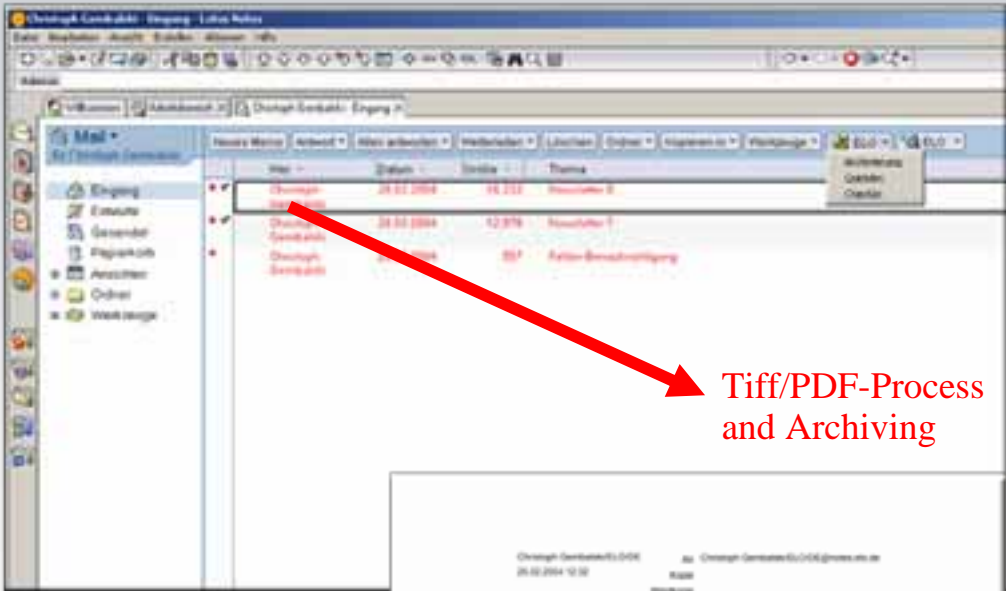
Christoph Gembalski - Eingang - Lotus Notes
Datei Bearbeiten Ansicht Erstellen Aktionen Hilfe
Adresse
Willkommen | Arbeitsbereich | Christoph Gembalski - Eingang
Mail
für Christoph Gembalski
Eingang
Entwürfe
Gesendet
Papierkorb
Ansichten
Ordner
Werkzeuge
Neues Memo | Antwort | Allen antworten | Weiterleiten | Löschen | Ordner | Kopieren in | Werkzeuge | ELO | ELO
Archivierung
Optionen
Checkin
| Wer | Datum | Größe | Thema |
|---|---|---|---|
| Christoph Gembalski | 26.02.2004 | 16.232 | Newsletter 6 |
| Christoph Gembalski | 26.02.2004 | 12.978 | Newsletter 7 |
| Christoph Gembalski | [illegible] | 557 | Fehler-Benachrichtigung |
Tiff/PDF-Process and Archiving
Christoph Gembalski/ELO/DE
26.02.2004 12:32
An Christoph Gembalski/ELO/DE@notes.elo.de
Kopie